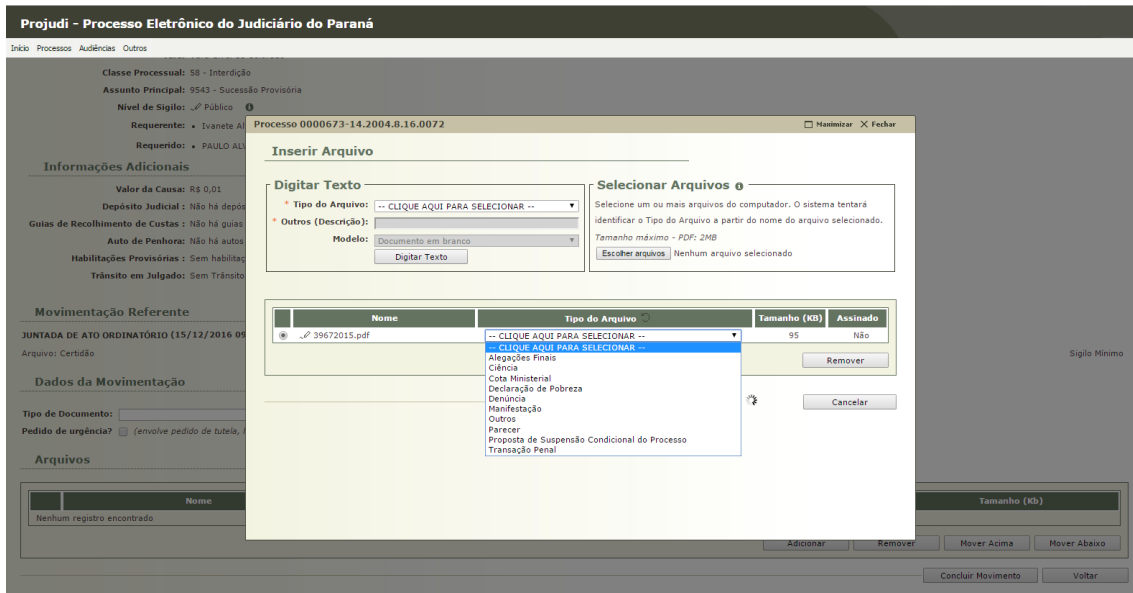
Projudi - Processo Eletrônico do Judiciário do Paraná

Início Processos Audiências Outros

Classe Processual: 58 - Interdição
Assunto Principal: 9543 - Sucessão Provisória
Nível de Sigilo: Público
Requerente: • Ivanete Al
Requerido: • PAULO ALV

Informações Adicionais

Valor da Causa: R$ 0,01
Depósito Judicial: Não há depós
Guias de Recolhimento de Custas: Não há guias
Auto de Penhora: Não há autos
Habilitações Provisórias: Sem habilitaç
Trânsito em Julgado: Sem Trânsito

Movimentação Referente

JUNTADA DE ATO ORDINATÓRIO (15/12/2016 09
Arquivo: Certidão

Sigilo Mínimo

Dados da Movimentação

Tipo de Documento:
Pedido de urgência? (envolve pedido de tutela, l

Arquivos

| Nome | Tamanho (Kb) |
|---|---|
| Nenhum registro encontrado | |

Adicionar Remover Mover Acima Mover Abaixo

Concluir Movimento Voltar

Processo 0000673-14.2004.8.16.0072
Maximizar Fechar

Inserir Arquivo

Digitar Texto
* Tipo do Arquivo: -- CLIQUE AQUI PARA SELECIONAR --
* Outros (Descrição):
Modelo: Documento em branco
Digitar Texto

Selecionar Arquivos
Selecione um ou mais arquivos do computador. O sistema tentará identificar o Tipo do Arquivo a partir do nome do arquivo selecionado.
Tamanho máximo - PDF: 2MB
Escolher arquivos Nenhum arquivo selecionado

| | Nome | Tipo do Arquivo | Tamanho (KB) | Assinado |
|---|---|---|---|---|
| | 39672015.pdf | -- CLIQUE AQUI PARA SELECIONAR -- | 95 | Não |

-- CLIQUE AQUI PARA SELECIONAR --
Alegações Finais
Ciência
Cota Ministerial
Declaração de Pobreza
Denúncia
Manifestação
Outros
Parecer
Proposta de Suspensão Condicional do Processo
Transação Penal

Remover
Cancelar